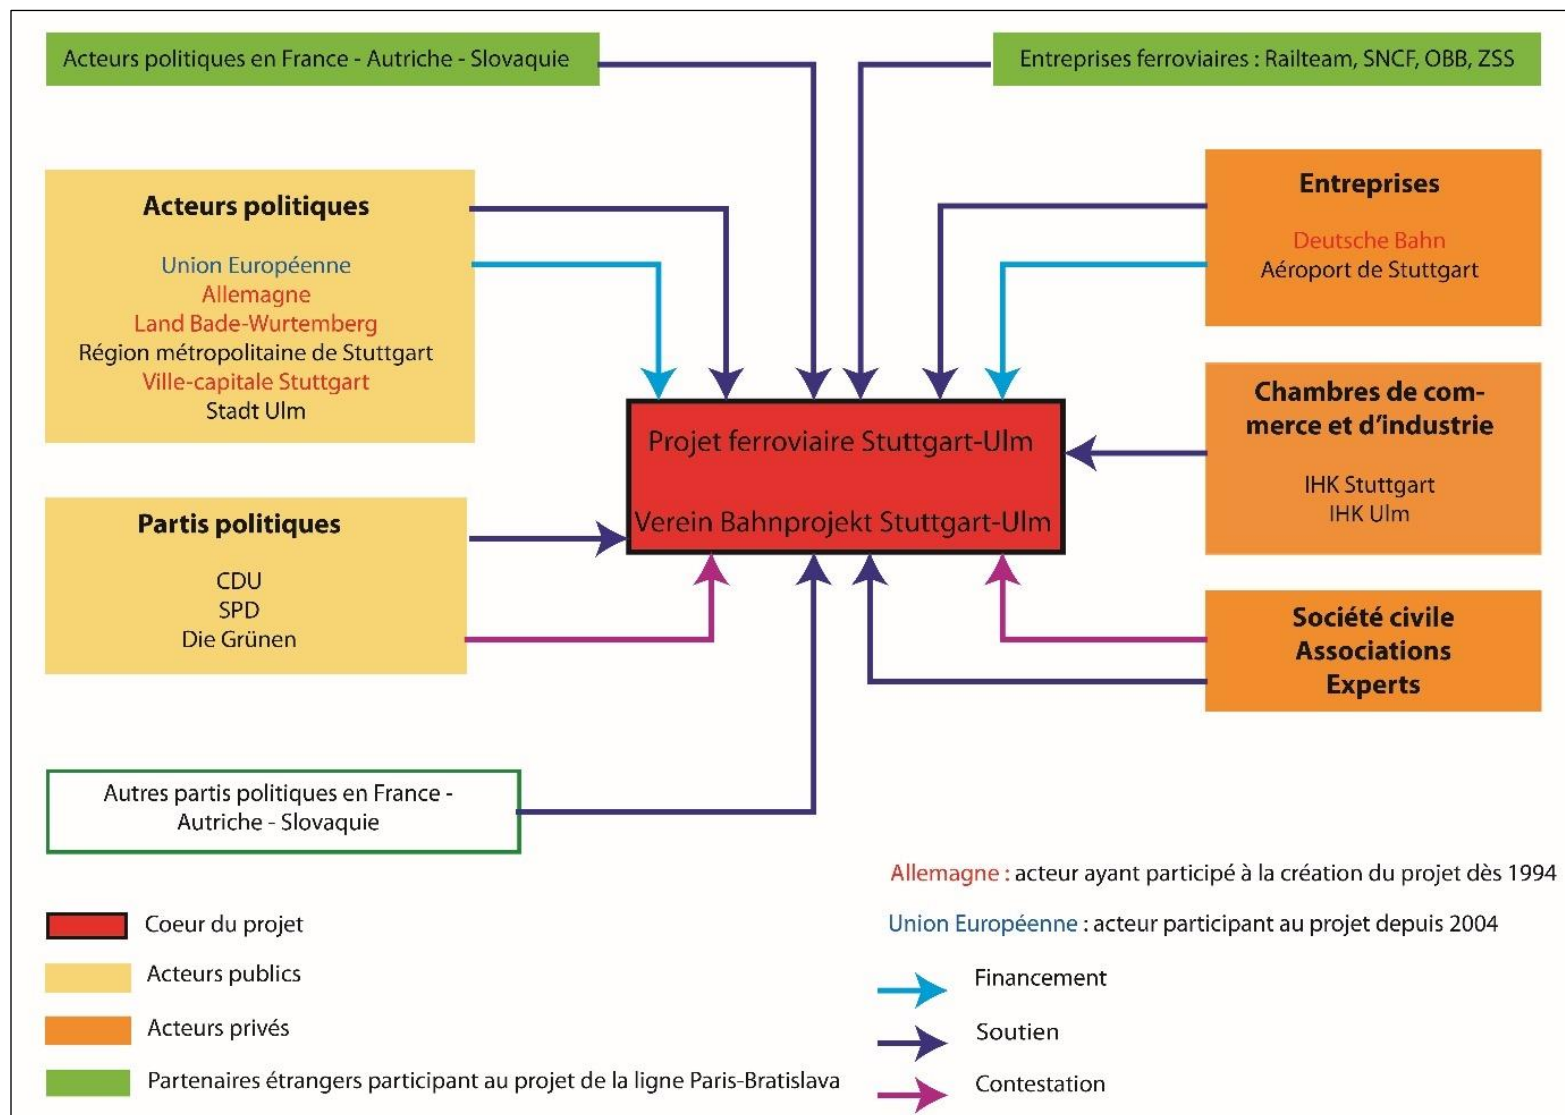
Acteurs politiques en France - Autriche - Slovaquie

Entreprises ferroviaires : Railteam, SNCF, OBB, ZSS

Acteurs politiques

Union Européenne
Allemagne
Land Bade-Wurtemberg
Région métropolitaine de Stuttgart
Ville-capitale Stuttgart
Stadt Ulm

Entreprises

Deutsche Bahn
Aéroport de Stuttgart

Projet ferroviaire Stuttgart-Ulm

Verein Bahnprojekt Stuttgart-Ulm

Chambres de commerce et d'industrie

IHK Stuttgart
IHK Ulm

Partis politiques

CDU
SPD
Die Grünen

Société civile
Associations
Experts

Autres partis politiques en France - Autriche - Slovaquie

Allemagne : acteur ayant participé à la création du projet dès 1994

Union Européenne : acteur participant au projet depuis 2004

Coeur du projet

Acteurs publics

Acteurs privés

Partenaires étrangers participant au projet de la ligne Paris-Bratislava

Financement

Soutien

Contestation